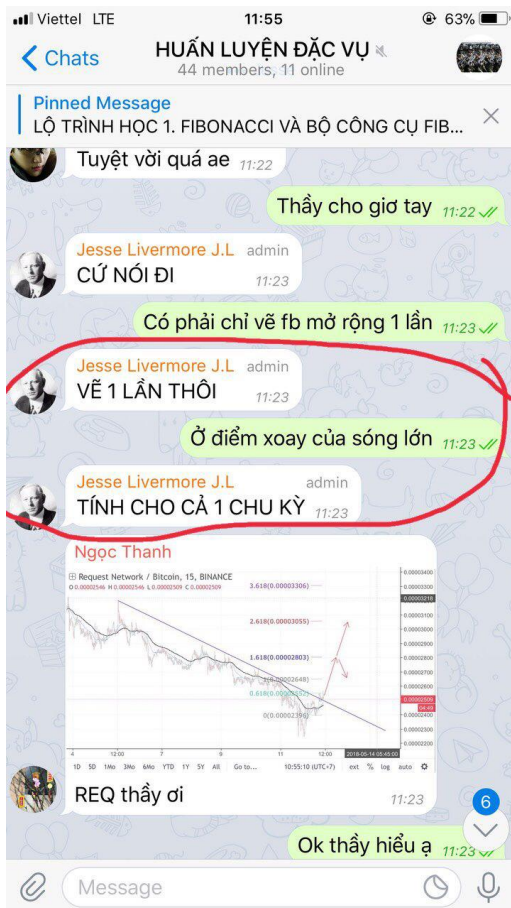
Viettel LTE 11:55 63%

Chats

HUẤN LUYỆN ĐẶC VỤ
44 members, 11 online

Pinned Message
LỘ TRÌNH HỌC 1. FIBONACCI VÀ BỘ CÔNG CỤ FIB...

Tuyệt vời quá ae 11:22

Thầy cho giơ tay 11:22

Jesse Livermore J.L admin
CỨ NÓI ĐI 11:23

Có phải chỉ vẽ fb mở rộng 1 lần 11:23

Jesse Livermore J.L admin
VẼ 1 LẦN THÔI 11:23

Ở điểm xoay của sóng lớn 11:23

Jesse Livermore J.L admin
TÍNH CHO CẢ 1 CHU KỲ 11:23

Ngọc Thanh

Request Network / Bitcoin, 15, BINANCE
O 0.00002546 H 0.00002546 L 0.00002509 C 0.00002509

3.618(0.00003306)
2.618(0.00003055)
1.618(0.00002803)
1(0.00002648)
0.618(0.00002552)
0(0.00002396)

0.00003400
0.00003218
0.00003100
0.00003000
0.00002900
0.00002800
0.00002700
0.00002600
0.00002509
0.00002400
0.00002300
0.00002200

4 12:00 7 9 11 12:00 2018-05-14 05:45:00

1D 5D 1Mo 3Mo 6Mo YTD 1Y 5Y All Go to... 10:55:10 (UTC+7) ext % log auto

REQ thầy ơi 11:23

Ok thầy hiểu ạ 11:23

6

Message